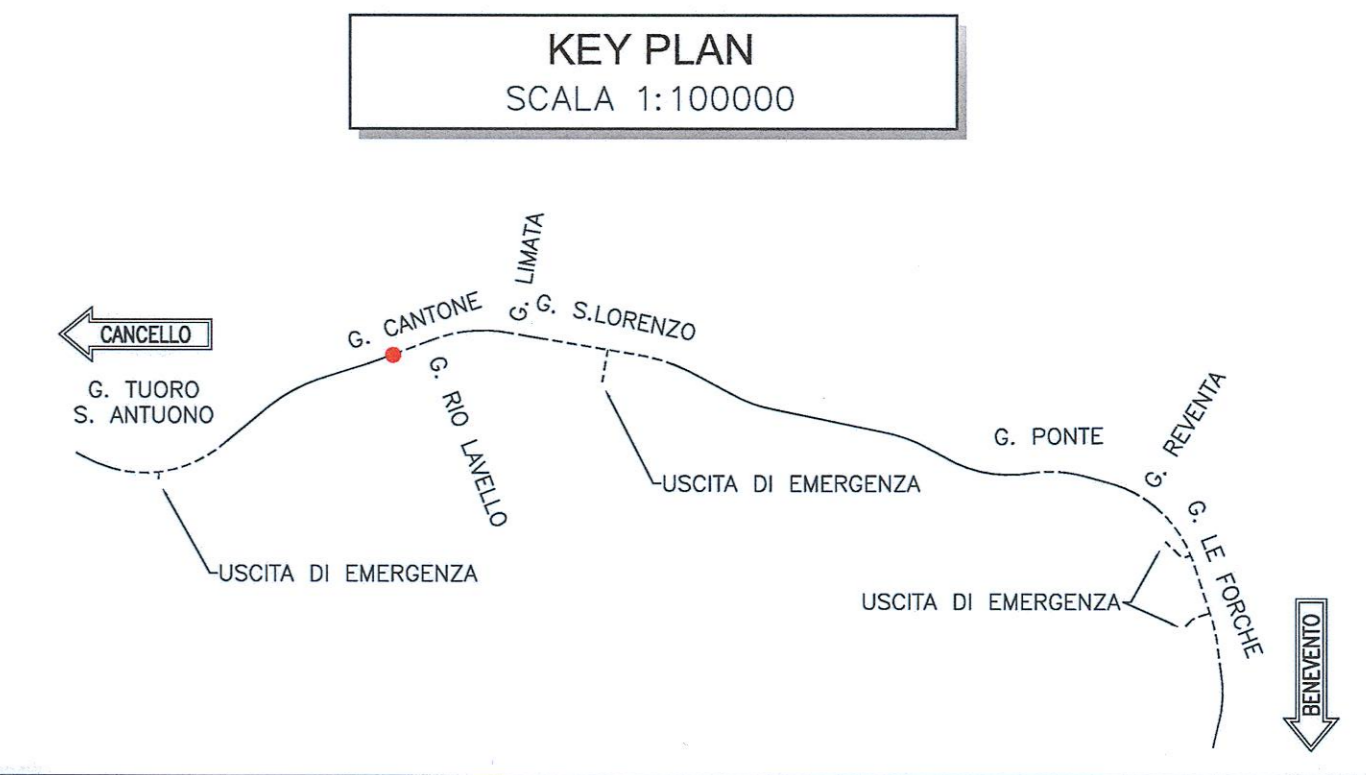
KEY PLAN
SCALA 1:100000

CANCELLO

G. TUORO
S. ANTUONO

G. CANTONE

G. RIO LAVELLO

G. LIMATA

G. S.LORENZO

USCITA DI EMERGENZA

USCITA DI EMERGENZA

G. PONTE

G. REVENTA

G. LE FORCHE

USCITA DI EMERGENZA

BENEVENTO